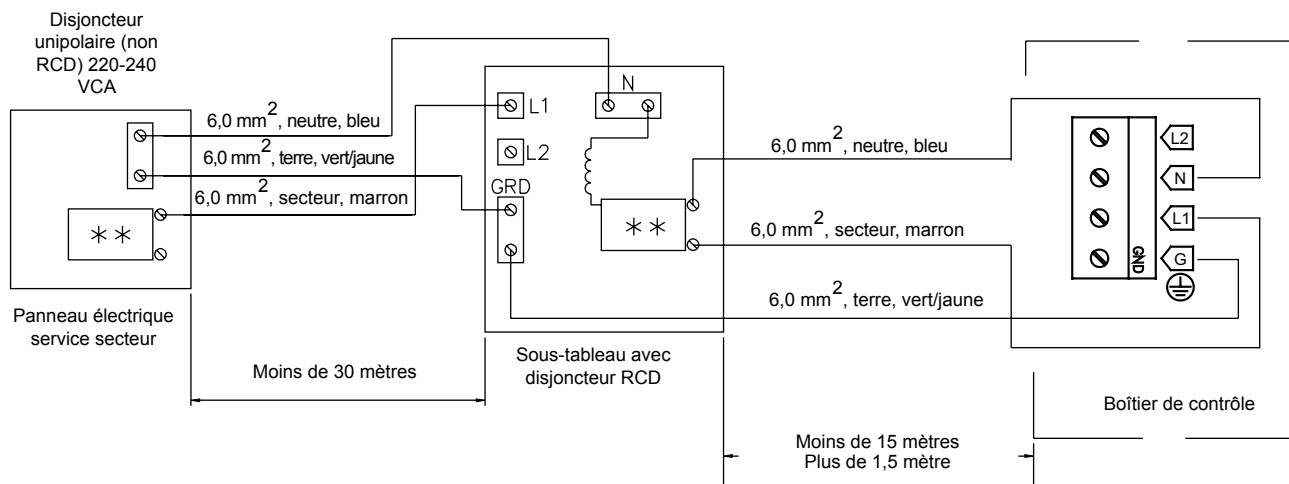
Disjoncteur unipolaire (non RCD) 220-240 VCA

6,0 mm$^2$, neutre, bleu
6,0 mm$^2$, terre, vert/jaune
6,0 mm$^2$, secteur, marron

$**$

Panneau électrique service secteur

L1
L2
GRD
N

$**$

6,0 mm$^2$, neutre, bleu
6,0 mm$^2$, secteur, marron
6,0 mm$^2$, terre, vert/jaune

L2
N
L1
G
GND

Sous-tableau avec disjoncteur RCD

Moins de 30 mètres

Boîtier de contrôle

Moins de 15 mètres
Plus de 1,5 mètre